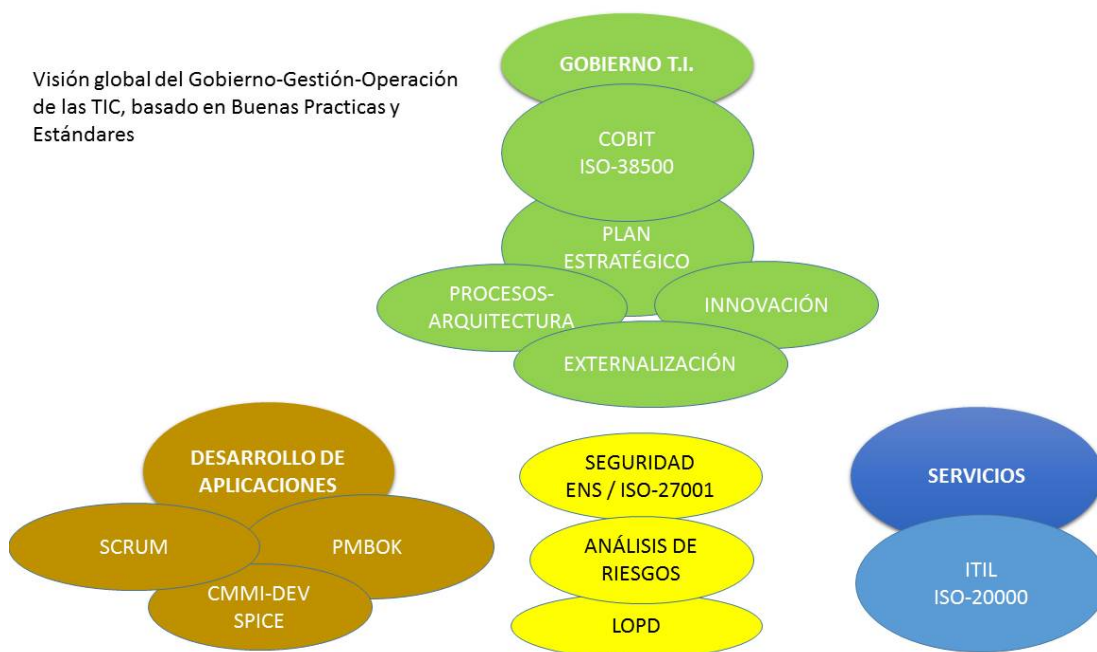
Visión global del Gobierno-Gestión-Operación de las TIC, basado en Buenas Practicas y Estándares

GOBIERNO T.I.

COBIT
ISO-38500

PLAN
ESTRATÉGICO

PROCESOS-
ARQUITECTURA

INNOVACIÓN

EXTERNALIZACIÓN

DESARROLLO DE
APLICACIONES

SCRUM

PMBOK

CMMI-DEV
SPICE

SEGURIDAD
ENS / ISO-27001

ANÁLISIS DE
RIESGOS

LOPD

SERVICIOS

ITIL
ISO-20000